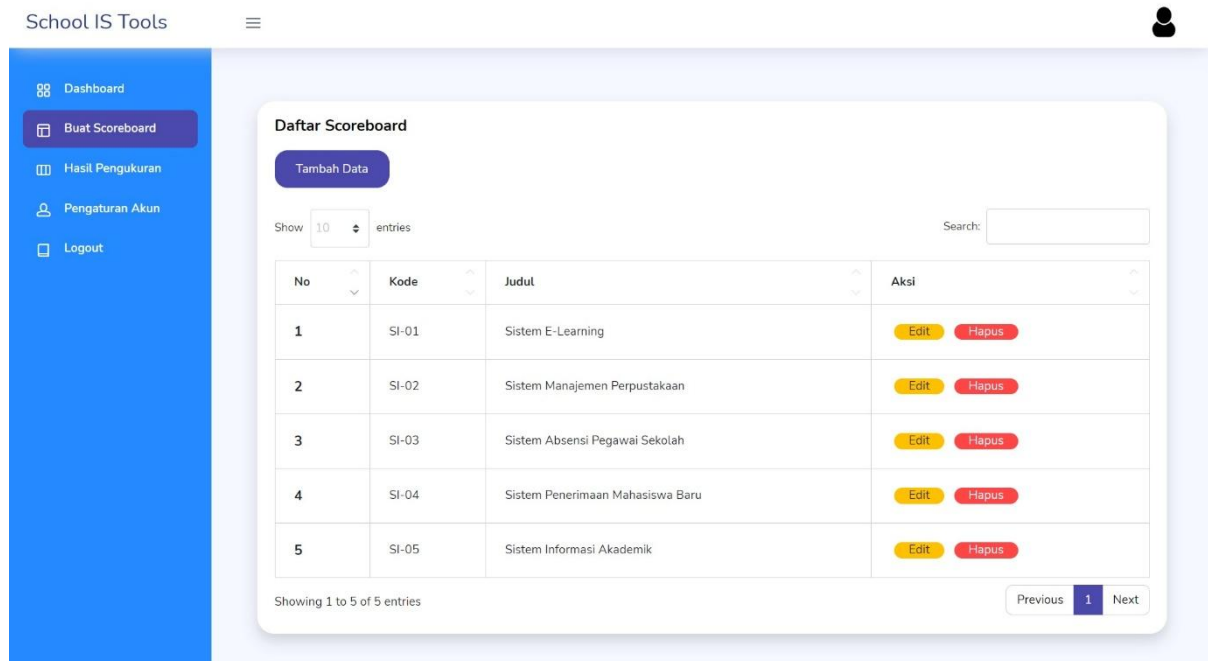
School IS Tools

Dashboard
Buat Scoreboard
Hasil Pengukuran
Pengaturan Akun
Logout

Daftar Scoreboard

Tambah Data

Show 10 entries

Search:

| No | Kode | Judul | Aksi |
|---|---|---|---|
| 1 | SI-01 | Sistem E-Learning | Edit Hapus |
| 2 | SI-02 | Sistem Manajemen Perpustakaan | Edit Hapus |
| 3 | SI-03 | Sistem Absensi Pegawai Sekolah | Edit Hapus |
| 4 | SI-04 | Sistem Penerimaan Mahasiswa Baru | Edit Hapus |
| 5 | SI-05 | Sistem Informasi Akademik | Edit Hapus |

Showing 1 to 5 of 5 entries

Previous 1 Next